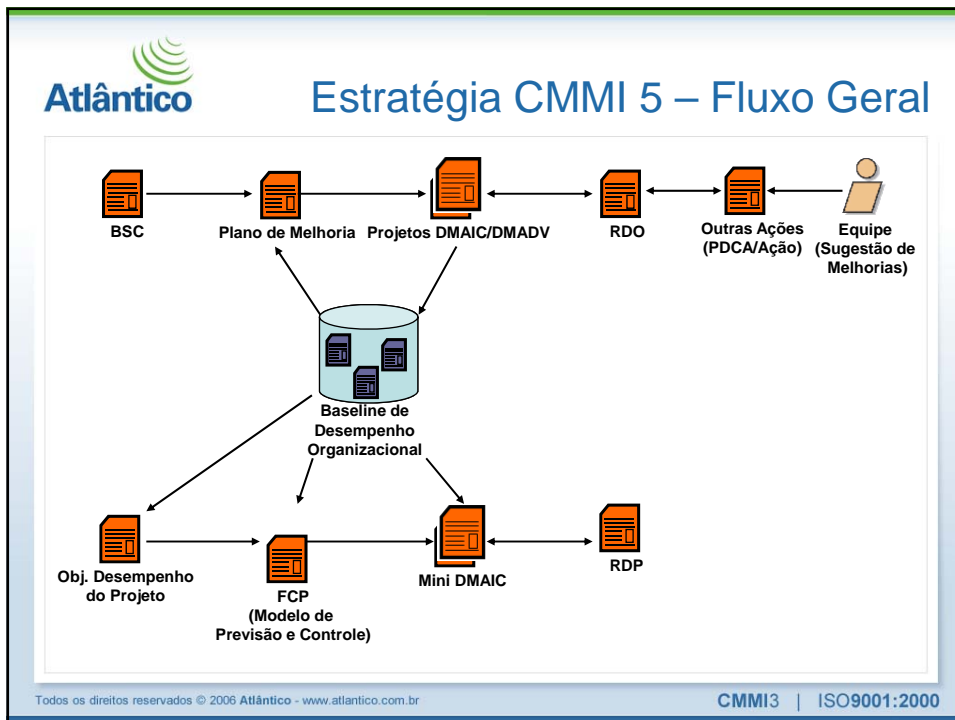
Atlântico

Estratégia CMMI 5 – Fluxo Geral

BSC

Plano de Melhoria

Projetos DMAIC/DMADV

RDO

Outras Ações (PDCA/Ação)

Equipe (Sugestão de Melhorias)

Baseline de Desempenho Organizacional

Obj. Desempenho do Projeto

FCP (Modelo de Previsão e Controle)

Mini DMAIC

RDP

Todos os direitos reservados © 2006 Atlântico - www.atlantico.com.br

CMMI3 | ISO9001:2000